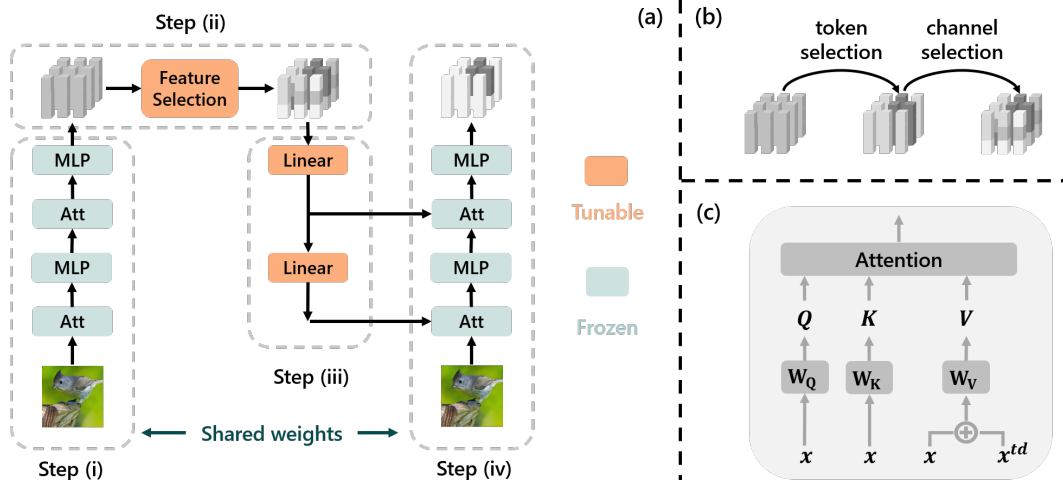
Step (ii)

Feature Selection

MLP

Att

MLP

Att

Linear

Linear

MLP

Att

MLP

Att

Step (iii)

Shared weights

Step (i)

Step (iv)

(a)

Tunable

Frozen

(b)

token selection

channel selection

(c)

Attention

$Q$

$K$

$V$

$W_Q$

$W_K$

$W_V$

$x$

$x$

$x$

$x^{td}$